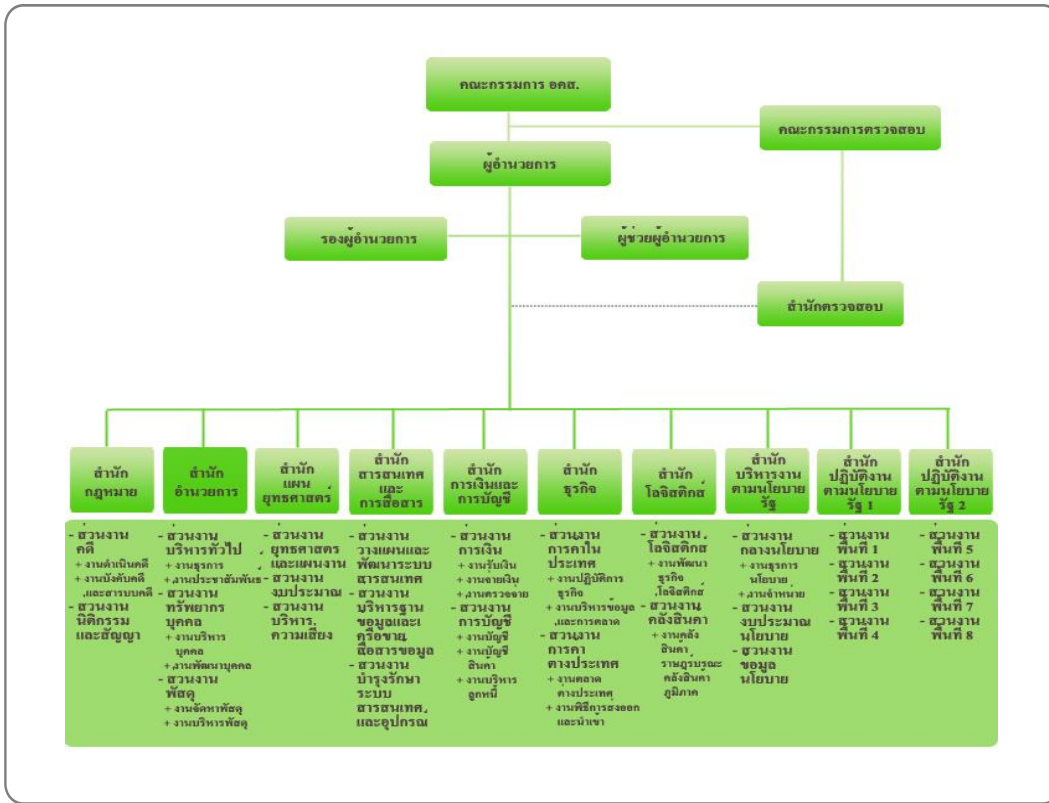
คณะกรรมการ อคส.

คณะกรรมการตรวจสอบ

ผู้อำนวยการ

รองผู้อำนวยการ

ผู้ช่วยผู้อำนวยการ

สำนักตรวจสอบ

สำนักกฎหมาย

สำนักอำนวยการ

สำนักแผนยุทธศาสตร์

สำนักสารสนเทศและการสื่อสาร

สำนักการเงินและการบัญชี

สำนักธุรกิจ

สำนักโลจิสติกส์

สำนักบริหารงานตามนโยบายรัฐ

สำนักปฏิบัติงานตามนโยบายรัฐ 1

สำนักปฏิบัติงานตามนโยบายรัฐ 2

- ส่วนงานคดี
+ งานดำเนินคดี
+ งานบังคับคดี และสารบบคดี
- ส่วนงานนิติกรรมและสัญญา

- ส่วนงานบริหารทั่วไป
+ งานธุรการ
+ งานประชาสัมพันธ์
- ส่วนงานทรัพยากรบุคคล
+ งานบริหารบุคคล
+ งานพัฒนาบุคคล
- ส่วนงานพัสดุ
+ งานจัดหาพัสดุ
+ งานบริหารพัสดุ

- ส่วนงานยุทธศาสตร์และแผนงาน
- ส่วนงานงบประมาณ
- ส่วนงานบริหารความเสี่ยง

- ส่วนงานวางแผนและพัฒนาระบบสารสนเทศ
- ส่วนงานบริหารฐานข้อมูลและเครือข่ายสื่อสารข้อมูล
- ส่วนงานบำรุงรักษาระบบสารสนเทศและอุปกรณ์

- ส่วนงานการเงิน
+ งานรับเงิน
+ งานจ่ายเงิน
+ งานตรวจจ่าย
- ส่วนงานการบัญชี
+ งานบัญชี
+ งานบัญชีสินค้า
+ งานบริหารลูกหนี้

- ส่วนงานการค้าในประเทศ
+ งานปฏิบัติการธุรกิจ
+ งานบริหารข้อมูลและการตลาด
- ส่วนงานการค้าต่างประเทศ
+ งานตลาดต่างประเทศ
+ งานพิธีการส่งออกและนำเข้า

- ส่วนงานโลจิสติกส์
+ งานพัฒนาธุรกิจโลจิสติกส์
- ส่วนงานคลังสินค้า
+ งานคลังสินค้า ราษฎร์บูรณะ คลังสินค้าภูมิภาค

- ส่วนงานกลางนโยบาย
+ งานธุรการนโยบาย
+ งานจำหน่าย
- ส่วนงานงบประมาณนโยบาย
- ส่วนงานข้อมูลนโยบาย

- ส่วนงานพื้นที่ 1
- ส่วนงานพื้นที่ 2
- ส่วนงานพื้นที่ 3
- ส่วนงานพื้นที่ 4

- ส่วนงานพื้นที่ 5
- ส่วนงานพื้นที่ 6
- ส่วนงานพื้นที่ 7
- ส่วนงานพื้นที่ 8